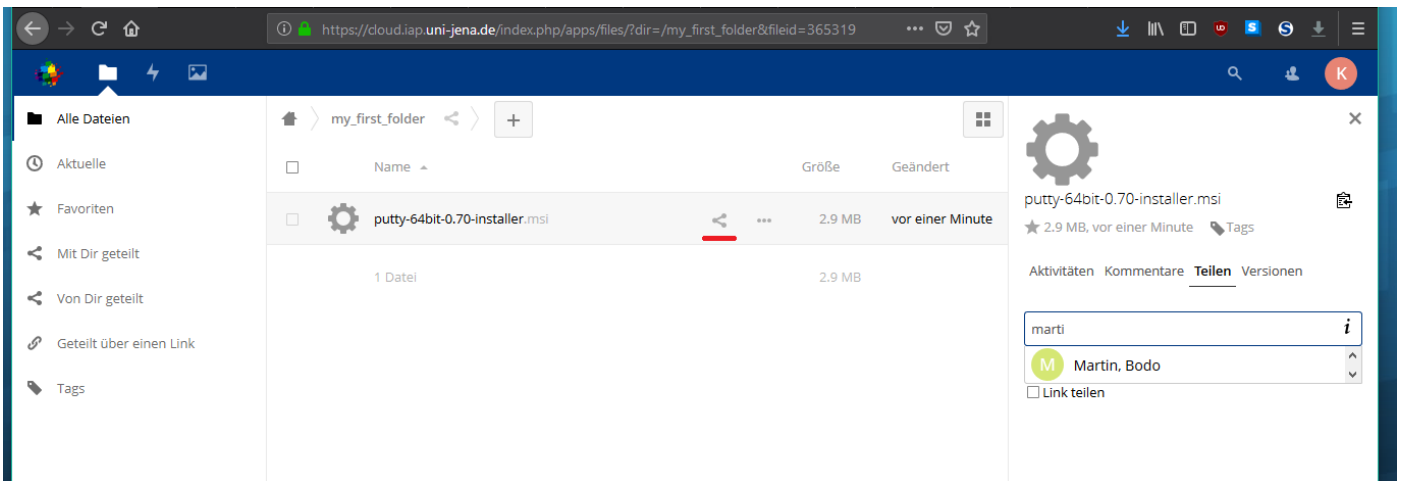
https://cloud.iap.uni-jena.de/index.php/apps/files/?dir=/my_first_folder&fileid=365319

K

Alle Dateien
Aktuelle
Favoriten
Mit Dir geteilt
Von Dir geteilt
Geteilt über einen Link
Tags

my_first_folder

Name
Größe
Geändert

putty-64bit-0.70-installer.msi
2.9 MB
vor einer Minute

1 Datei
2.9 MB

putty-64bit-0.70-installer.msi
2.9 MB, vor einer Minute
Tags

Aktivitäten
Kommentare
Teilen
Versionen

marti
M
Martin, Bodo
Link teilen